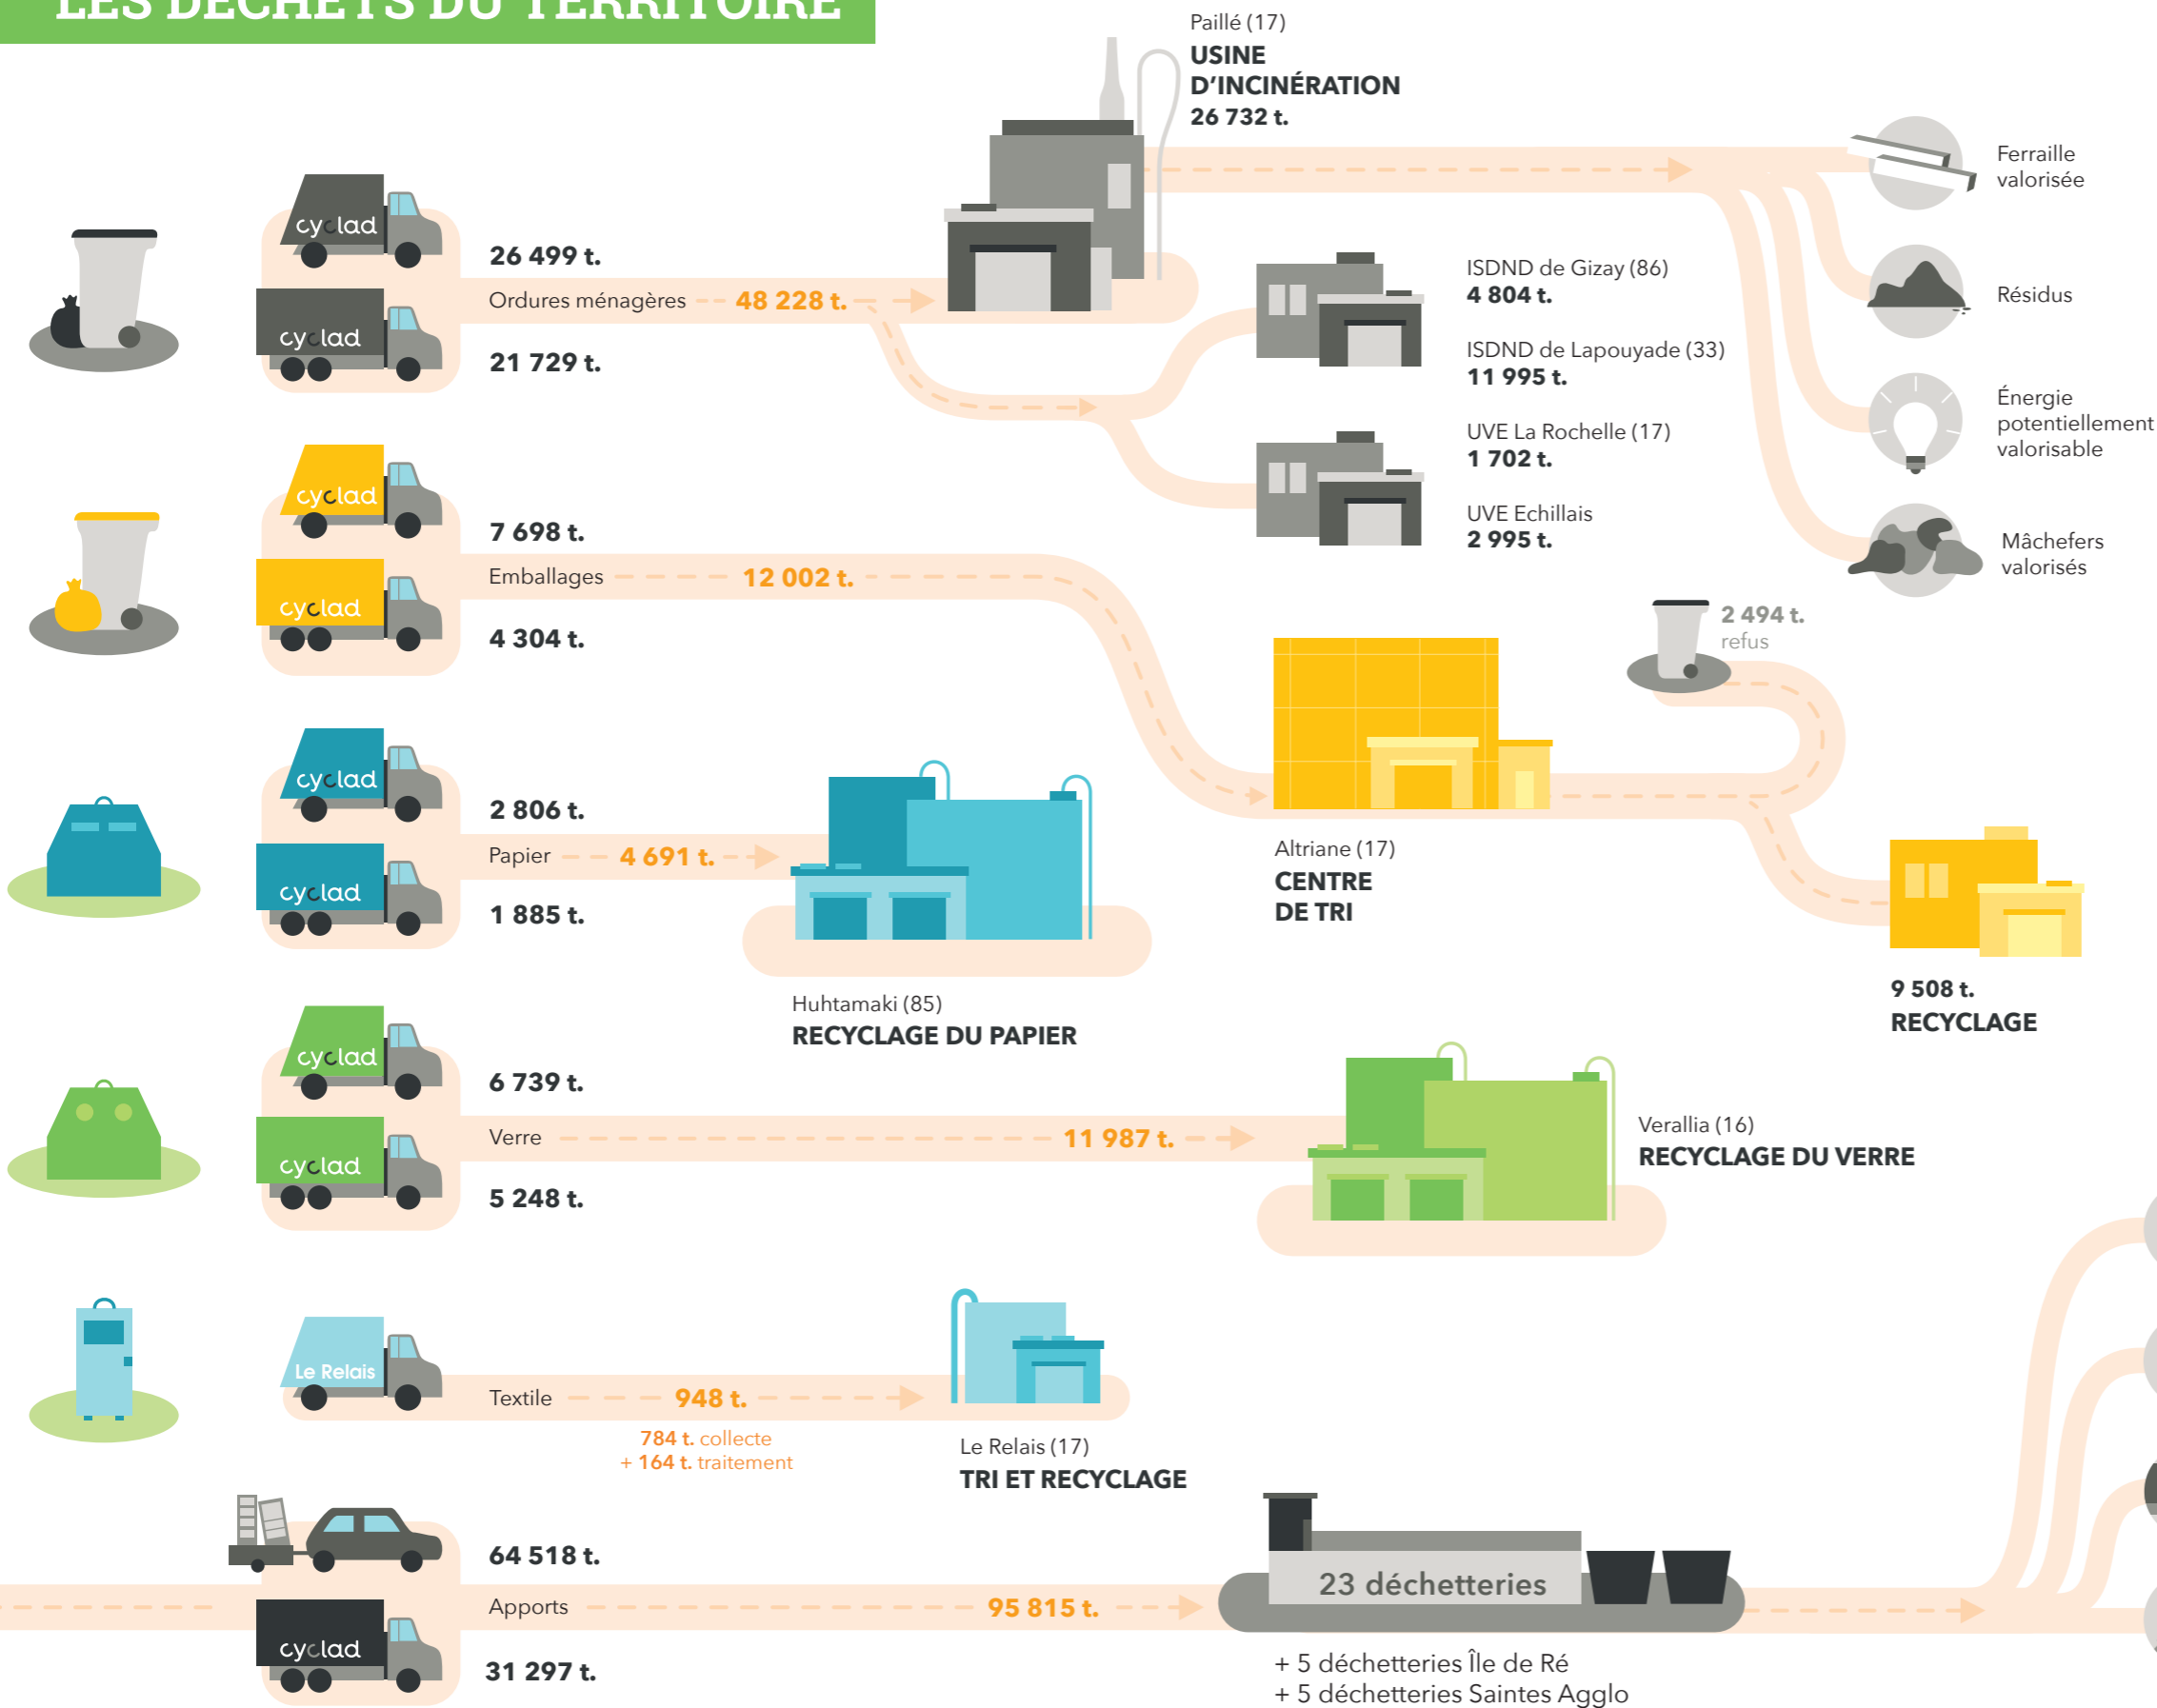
LES DÉCHETS DU TERRITOIRE

cyclad
cyclad
26 499 t.
Ordures ménagères 48 228 t.
21 729 t.

Paillé (17)
USINE D'INCINÉRATION
26 732 t.

Ferraille valorisée
Résidus
Énergie potentiellement valorisable
Mâchefers valorisés

ISDND de Gizay (86)
4 804 t.
ISDND de Lapouyade (33)
11 995 t.
UVE La Rochelle (17)
1 702 t.
UVE Echillais
2 995 t.

cyclad
cyclad
7 698 t.
Emballages 12 002 t.
4 304 t.

2 494 t.
refus

Altriane (17)
CENTRE DE TRI

9 508 t.
RECYCLAGE

cyclad
cyclad
2 806 t.
Papier 4 691 t.
1 885 t.

Huhtamaki (85)
RECYCLAGE DU PAPIER

cyclad
cyclad
6 739 t.
Verre 11 987 t.
5 248 t.

Verallia (16)
RECYCLAGE DU VERRE

Le Relais
Textile 948 t.
784 t. collecte
+ 164 t. traitement

Le Relais (17)
TRI ET RECYCLAGE

cyclad
64 518 t.
Apports 95 815 t.
31 297 t.

23 déchetteries
+ 5 déchetteries Île de Ré
+ 5 déchetteries Saintes Agglo